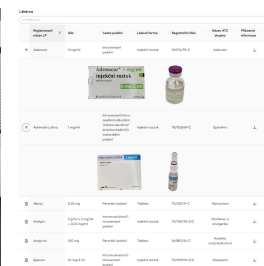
Léčebna

| | Registrovaný název LP | Síla | Cesta podání | Léková forma | Registrační číslo | Název ATC skupiny | Příbalové informace |
|---|---|---|---|---|---|---|---|
| + | Adenocor | 3 mg/ml | Intravenózní podání | Injekční roztok | 79/526/96-C | Adenosin | |
| | | | | | | | |
| + | Adrenalin Léčiva | 1 mg/ml | Intramuskulární a subkutánní podání, intravenózní podání, endotracheální podání | Injekční roztok | 78/1081/69-C | Epinefrin | |
| | | | | | | | |
| | Alpraz | 0,25 mg | Perorální podání | Tableta | 70/134/07-C | Alprazolam | |
| | Analgin | 5 g/5ml / 2 mg/5ml + 4 mg/ml | Intravenózní a intramuskulární podání | Injekční roztok | 75/132/73-C | Metamizol a sodná sůl | |
| | Anopyrin | 100 mg | Perorální podání | Tableta | 16/882/94-C | Kyselina acetylsalicylová | |
| | Apaurin | 10 mg/2 ml | Intramuskulární a intravenózní podání | Injekční roztok | 70/069/74-C | Diazepam | |

Adenocor 3 mg/ml injekční roztok